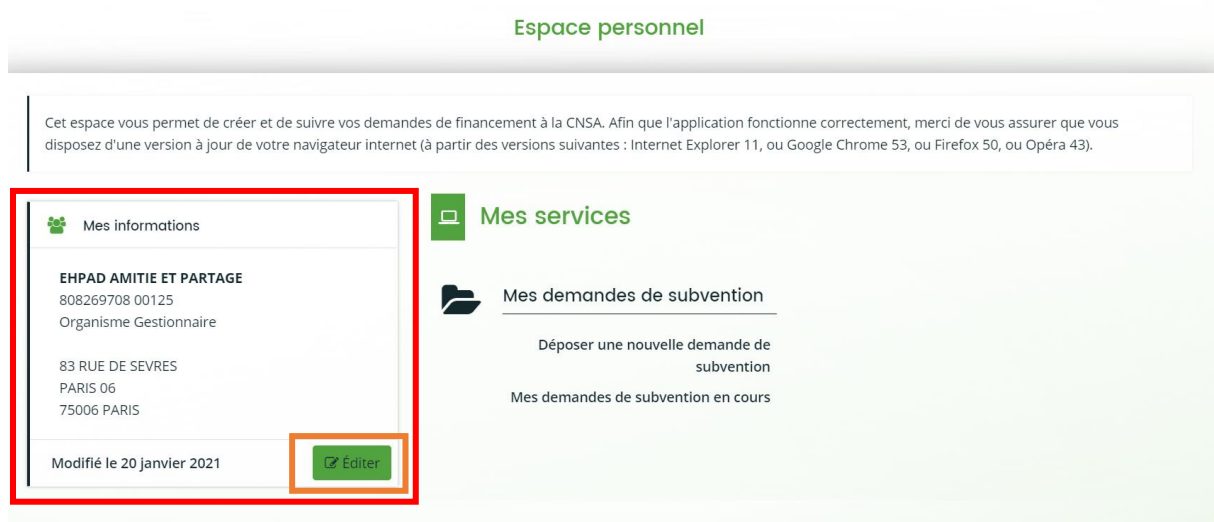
Espace personnel

Cet espace vous permet de créer et de suivre vos demandes de financement à la CNSA. Afin que l'application fonctionne correctement, merci de vous assurer que vous disposez d'une version à jour de votre navigateur internet (à partir des versions suivantes : Internet Explorer 11, ou Google Chrome 53, ou Firefox 50, ou Opéra 43).

Mes informations

EHPAD AMITIE ET PARTAGE
808269708 00125
Organisme Gestionnaire

83 RUE DE SEVRES
PARIS 06
75006 PARIS

Modifié le 20 janvier 2021

Éditer

Mes services

Mes demandes de subvention

Déposer une nouvelle demande de subvention

Mes demandes de subvention en cours